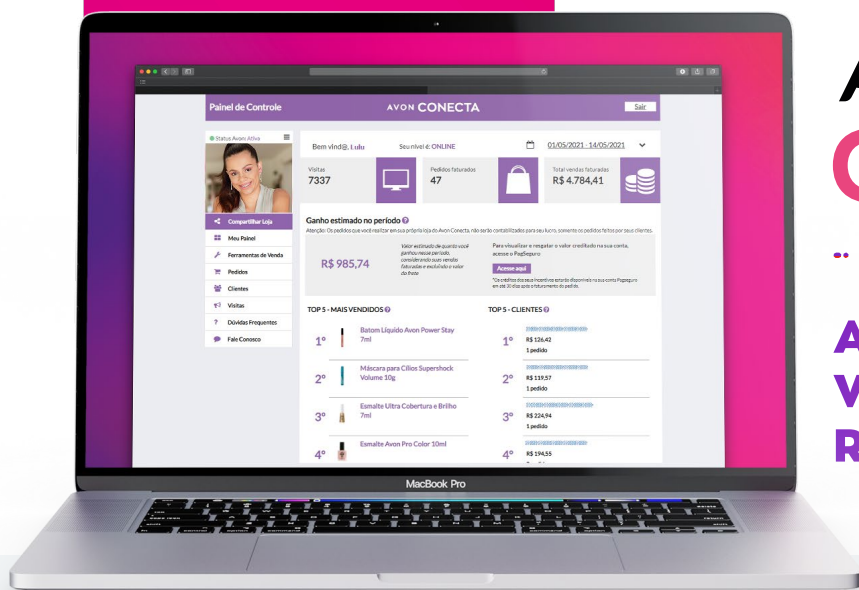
Painel de Controle

AVON CONECTA

Sair

Status Avon: Ativa

Bem vind@, Lulu

Seu nível é: ONLINE

01/05/2021 - 14/05/2021

Visitas
7337

Pedidos faturados
47

Total vendas faturadas
R$ 4.784,41

Compartilhar Loja

Meu Painel

Ferramentas de Venda

Pedidos

Clientes

Visitas

Dúvidas Frequentes

Fale Conosco

Ganho estimado no período

Atenção: Os pedidos que você realizar em sua própria loja do Avon Conecta, não serão contabilizados para seu lucro, somente os pedidos feitos por seus clientes.

R$ 985,74

Valor estimado de quanto você ganhou nesse período considerando suas vendas faturadas e excluindo o valor do frete

Para visualizar e resgatar o valor creditado na sua conta, acesse o PagSeguro

Acesse aqui

*Os créditos dos seus incentivos estarão disponíveis na sua conta PagSeguro em até 30 dias após o faturamento do pedido.

TOP 5 - MAIS VENDIDOS

1° Batom Líquido Avon Power Stay 7ml

2° Máscara para Cílios Supershock Volume 10g

3° Esmalte Ultra Cobertura e Brilho 7ml

4° Esmalte Avon Pro Color 10ml

TOP 5 - CLIENTES

1° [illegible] R$ 126,42 1 pedido

2° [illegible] R$ 119,57 1 pedido

3° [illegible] R$ 224,94 1 pedido

4° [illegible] R$ 194,55

MacBook Pro

A
C
A
V
R